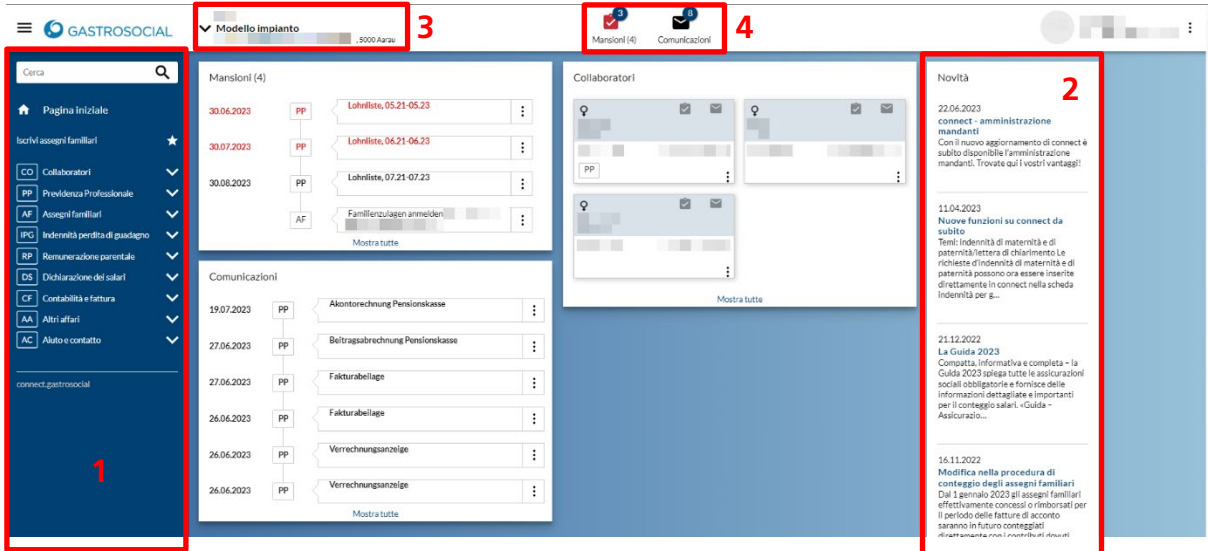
GASTROSOCIAL

Modello impianto
, 5000 Aarau

3

3
Mansioni (4)

8
Comunicazioni

4

Cerca

Pagina iniziale

Iscrivi assegni familiari

CO Collaboratori
PP Previdenza Professionale
AF Assegni familiari
IPG Indennità perdita di guadagno
RP Remunerazione parentale
DS Dichiarazione dei salari
CF Contabilità e fattura
AA Altri affari
AC Aiuto e contatto

connect.gastrosocial

1

Mansioni (4)

30.06.2023 PP Lohnliste, 05.21-05.23
30.07.2023 PP Lohnliste, 06.21-06.23
30.08.2023 PP Lohnliste, 07.21-07.23
AF Familienzulagen anmelden

Mostra tutte

Comunicazioni

19.07.2023 PP Akontorechnung Pensionskasse
27.06.2023 PP Beitragsabrechnung Pensionskasse
27.06.2023 PP Fakturabeilage
26.06.2023 PP Fakturabeilage
26.06.2023 PP Verrechnungsanzeige
26.06.2023 PP Verrechnungsanzeige

Mostra tutte

Collaboratori

PP

Mostra tutte

Novità

2

22.06.2023
connect - amministrazione mandanti
Con il nuovo aggiornamento di connect è subito disponibile l'amministrazione mandanti. Trovate qui i vostri vantaggi!

11.04.2023
Nuove funzioni su connect da subito
Temi: indennità di maternità e di paternità/lettera di chiarimento Le richieste d'indennità di maternità e di paternità possono ora essere inserite direttamente in connect nella scheda indennità per g...

21.12.2022
La Guida 2023
Compatta, informativa e completa – la Guida 2023 spiega tutte le assicurazioni sociali obbligatorie e fornisce delle informazioni dettagliate e importanti per il conteggio salari. «Guida – Assicurazio...

16.11.2022
Modifica nella procedura di conteggio degli assegni familiari
Dal 1 gennaio 2023 gli assegni familiari effettivamente concessi o rimborsati per il periodo delle fatture di acconto saranno in futuro conteggiati direttamente con i contributi dovuti